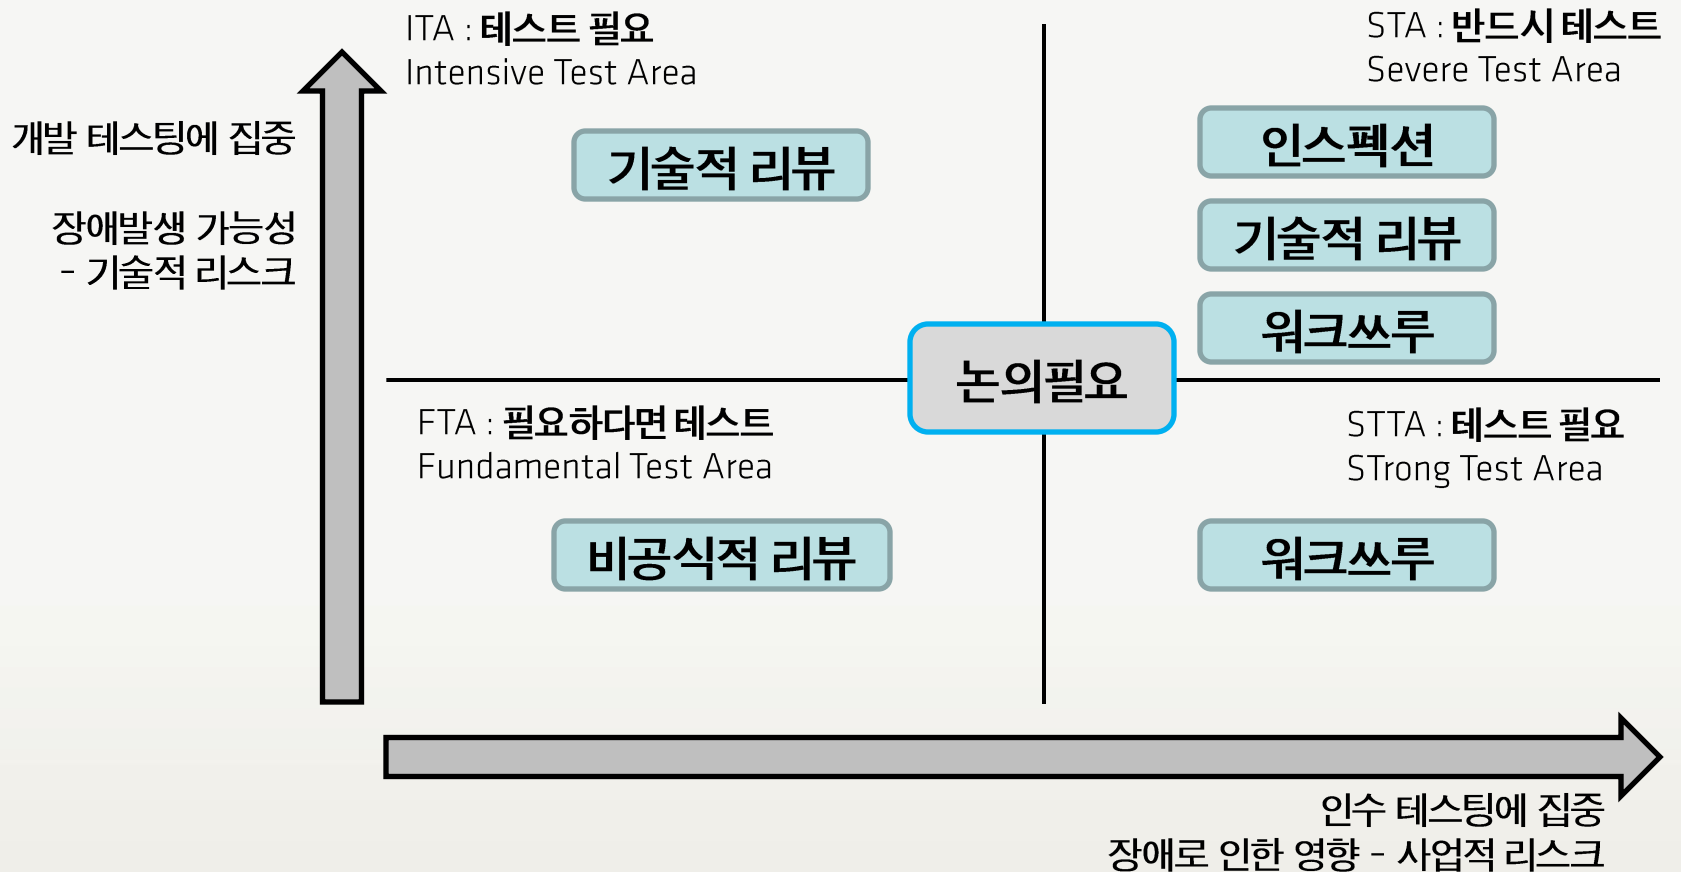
ITA : 테스트 필요
Intensive Test Area

STA : 반드시 테스트
Severe Test Area

개발 테스팅에 집중

장애발생 가능성
- 기술적 리스크

기술적 리뷰

인스펙션

기술적 리뷰

워크쓰루

논의필요

FTA : 필요하다면 테스트
Fundamental Test Area

STTA : 테스트 필요
STrong Test Area

비공식적 리뷰

워크쓰루

인수 테스팅에 집중
장애로 인한 영향 - 사업적 리스크